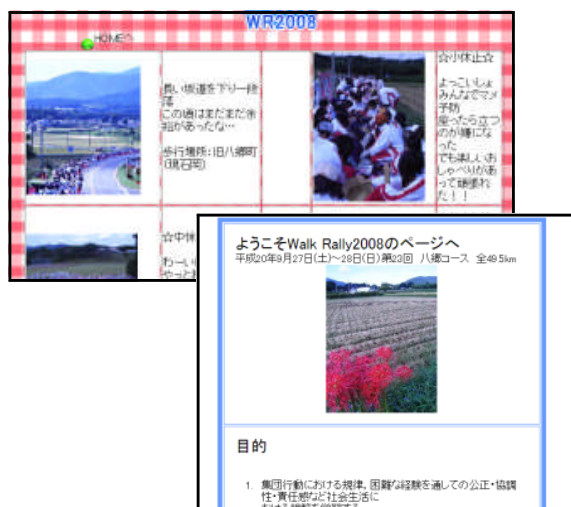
WR2008

HOMEへ

長い坂道を下り一段落
この道はまだまだ余裕があったな…

歩行場所：旧八郷町(現石岡)

☆小休止☆

よっこいしょ
みんなでマメ予防
座ったら立つのが嫌になった
でも楽しいおしゃべりが出来て頑張れた！！

☆中休

わーい
やっと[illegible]

ようこそWalk Rally2008のページへ
平成20年9月27日(土)～28日(日)第23回　八郷コース　全49.5km

目的

1. 集団行動における規律、困難な経験を通しての公正・協調性・責任感など社会生活に
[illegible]